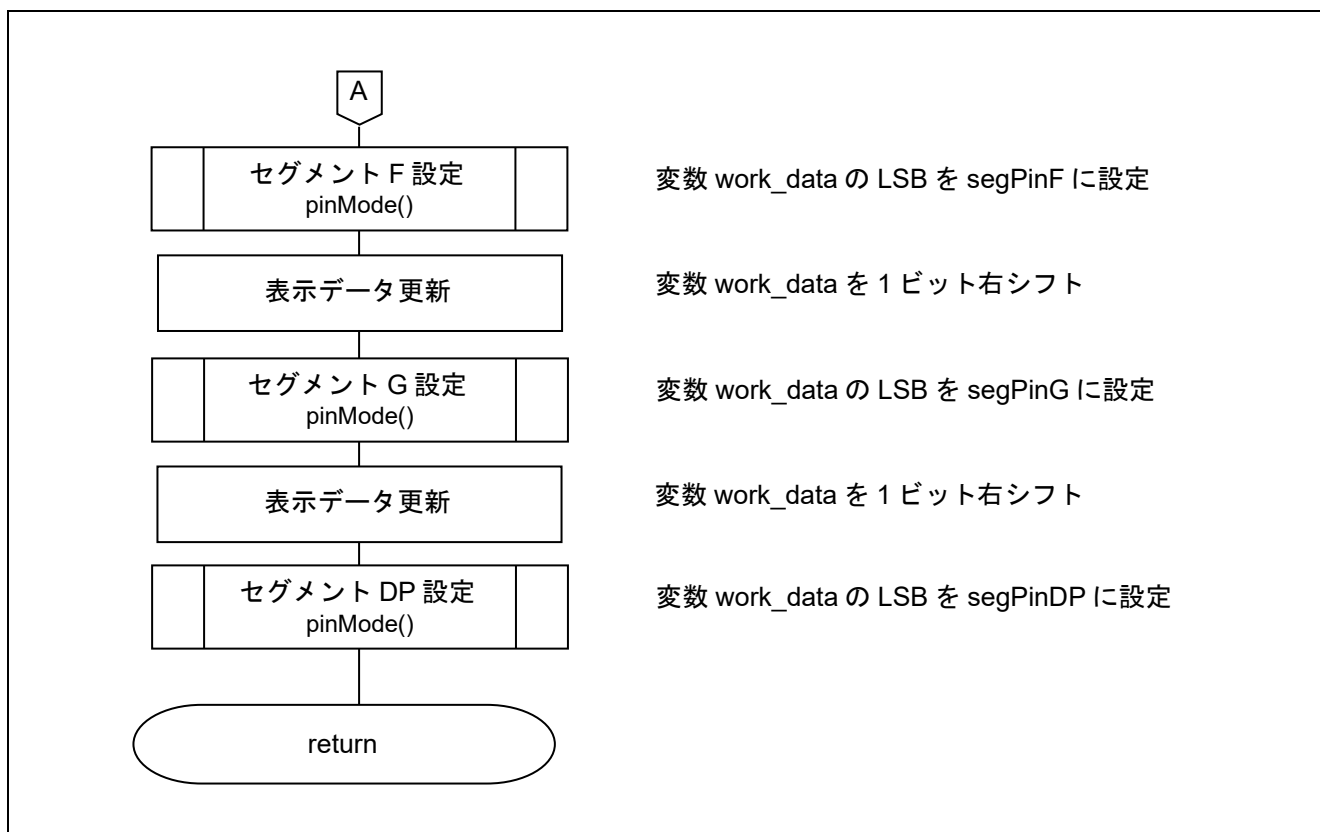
A

セグメント F 設定
pinMode()

変数 work_data の LSB を segPinF に設定

表示データ更新

変数 work_data を 1 ビット右シフト

セグメント G 設定
pinMode()

変数 work_data の LSB を segPinG に設定

表示データ更新

変数 work_data を 1 ビット右シフト

セグメント DP 設定
pinMode()

変数 work_data の LSB を segPinDP に設定

return